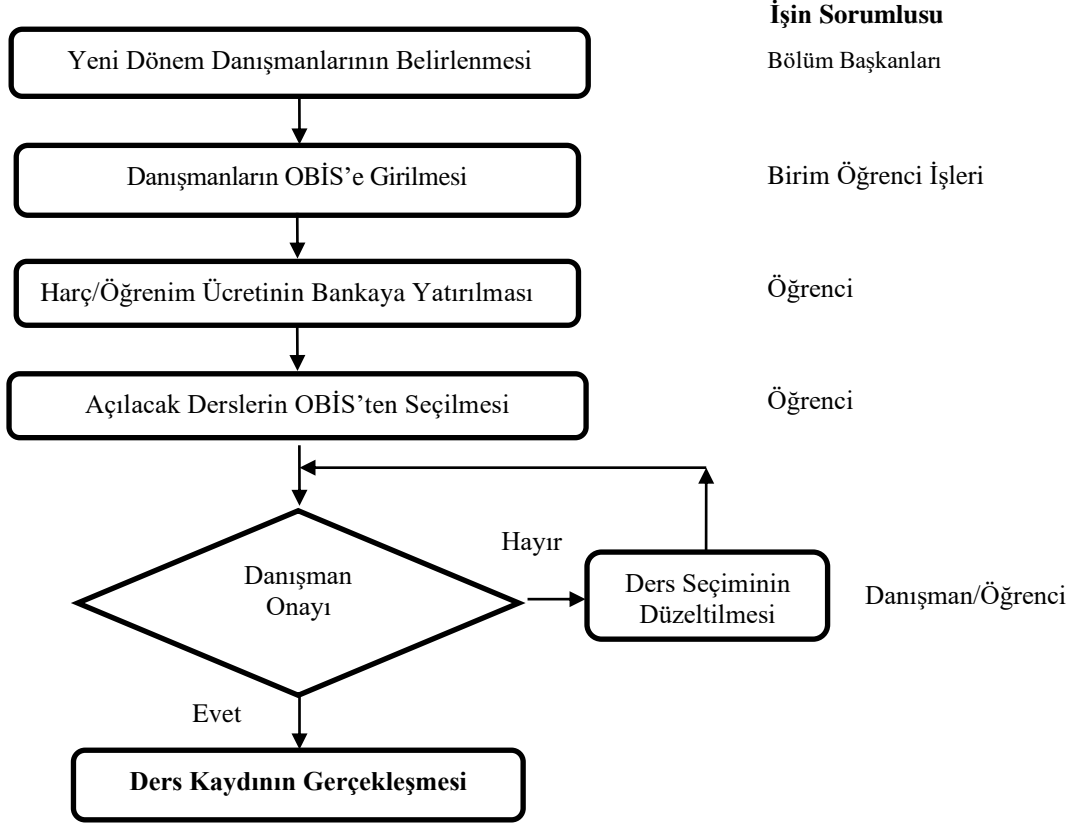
İşin Sorumlusu

Yeni Dönem Danışmanlarının Belirlenmesi

Bölüm Başkanları

Danışmanların OBİS'e Girilmesi

Birim Öğrenci İşleri

Harç/Öğrenim Ücretinin Bankaya Yatırılması

Öğrenci

Açılacak Derslerin OBİS'ten Seçilmesi

Öğrenci

Danışman Onayı

Hayır

Ders Seçiminin Düzeltilmesi

Danışman/Öğrenci

Evet

Ders Kaydının Gerçekleşmesi